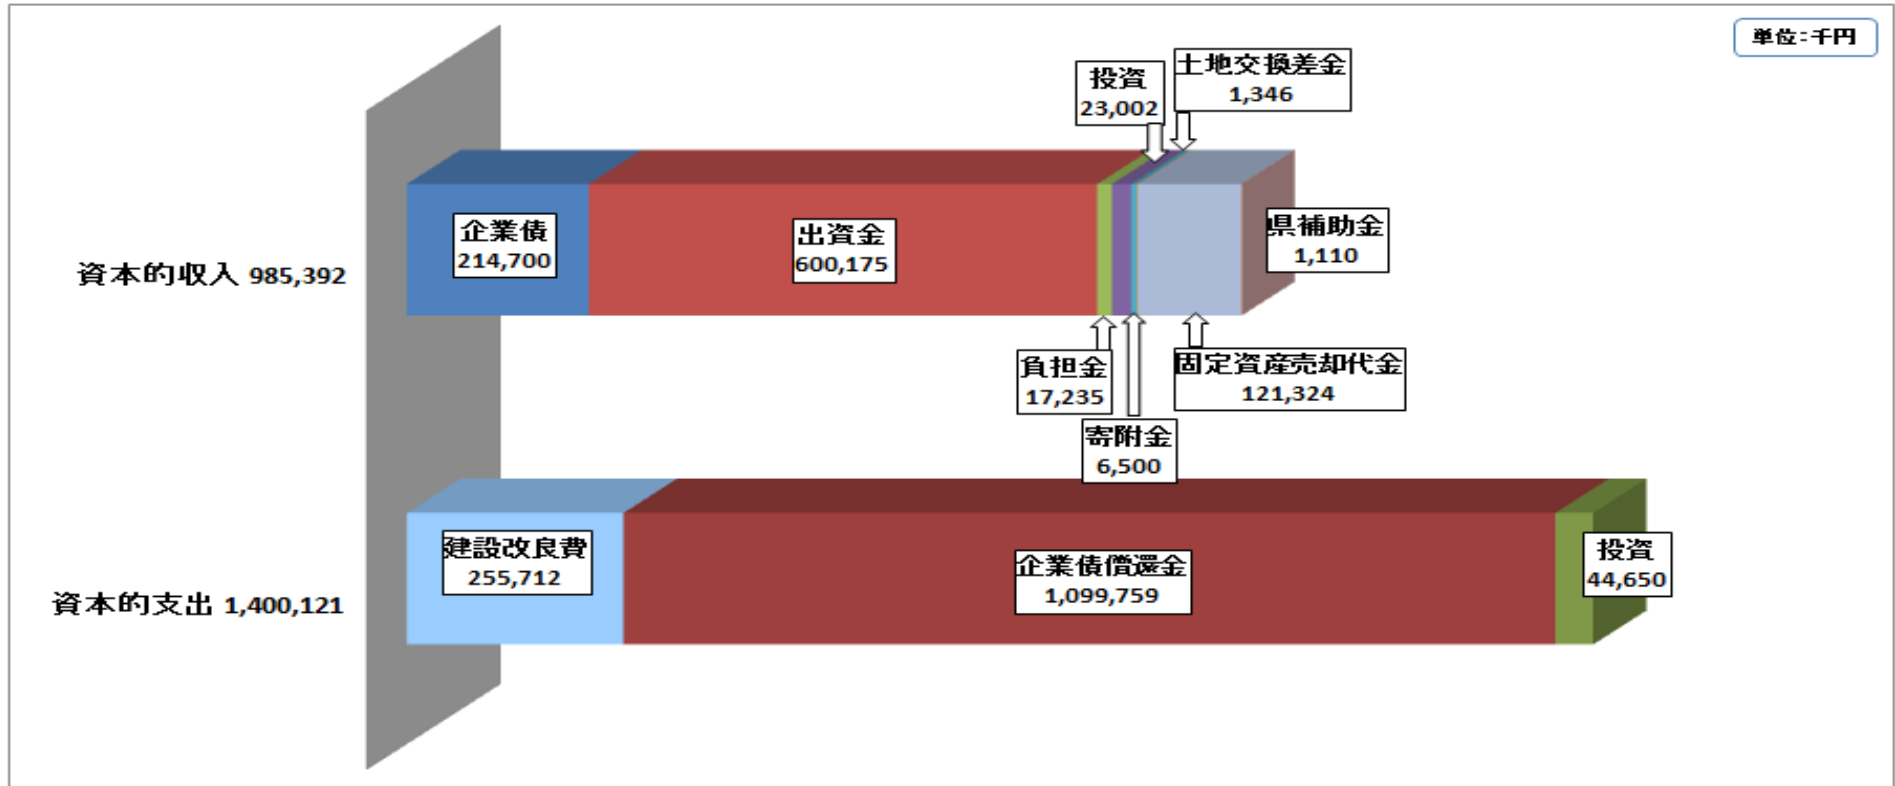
単位:千円

投資
23,002

土地交換差金
1,346

資本的収入 985,392

企業債
214,700

出資金
600,175

県補助金
1,110

負担金
17,235

寄附金
6,500

固定資産売却代金
121,324

資本的支出 1,400,121

建設改良費
255,712

企業債償還金
1,099,759

投資
44,650